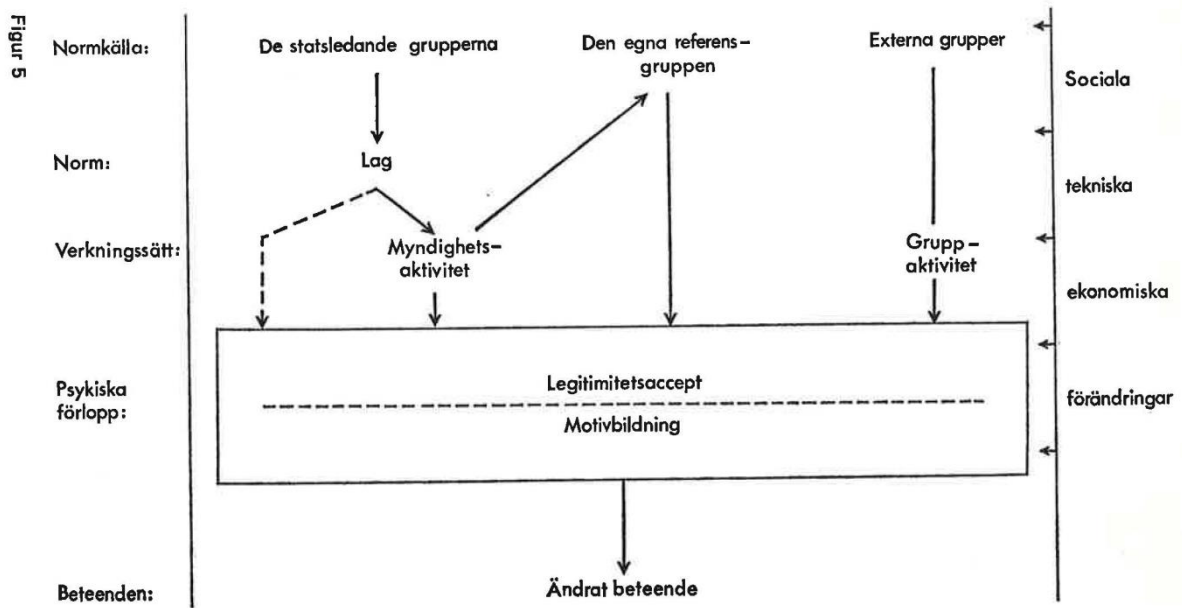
Figur 5

Normkälla: De statsledande grupperna Den egna referensgruppen Externa grupper

Norm: Lag

Verkningssätt: Myndighetsaktivitet Gruppaktivitet

Psykiska förlopp: Legitimitetsaccept Motivbildning

Beteenden: Ändrat beteende

Sociala tekniska ekonomiska förändringar